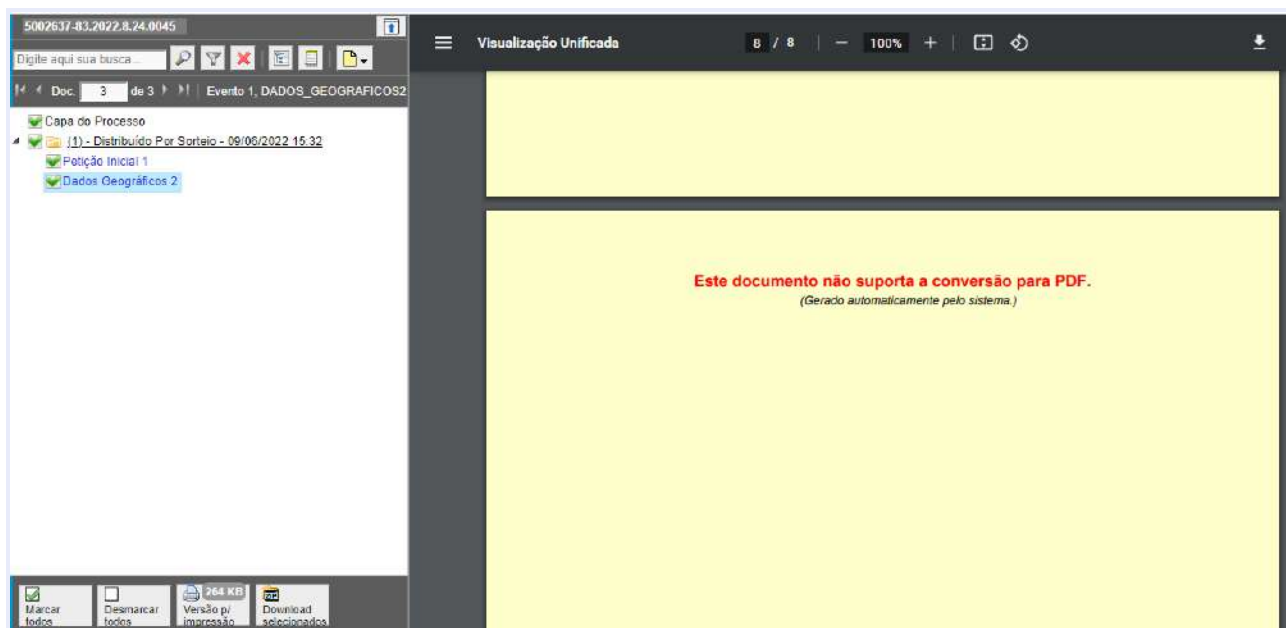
5002637-83.2022.8.24.0045

Digite aqui sua busca...

Doc. 3 de 3 | Evento 1, DADOS_GEOGRAFICOS2

Capa do Processo
(1) - Distribuído Por Sorteio - 09/06/2022 15:32
Petição Inicial 1
Dados Geográficos 2

Marcar todos
Desmarcar todos
264 KB Versão p/ impressão
Download selecionados

Visualização Unificada 8 / 8 — 100% +

Este documento não suporta a conversão para PDF.
(Gerado automaticamente pelo sistema.)